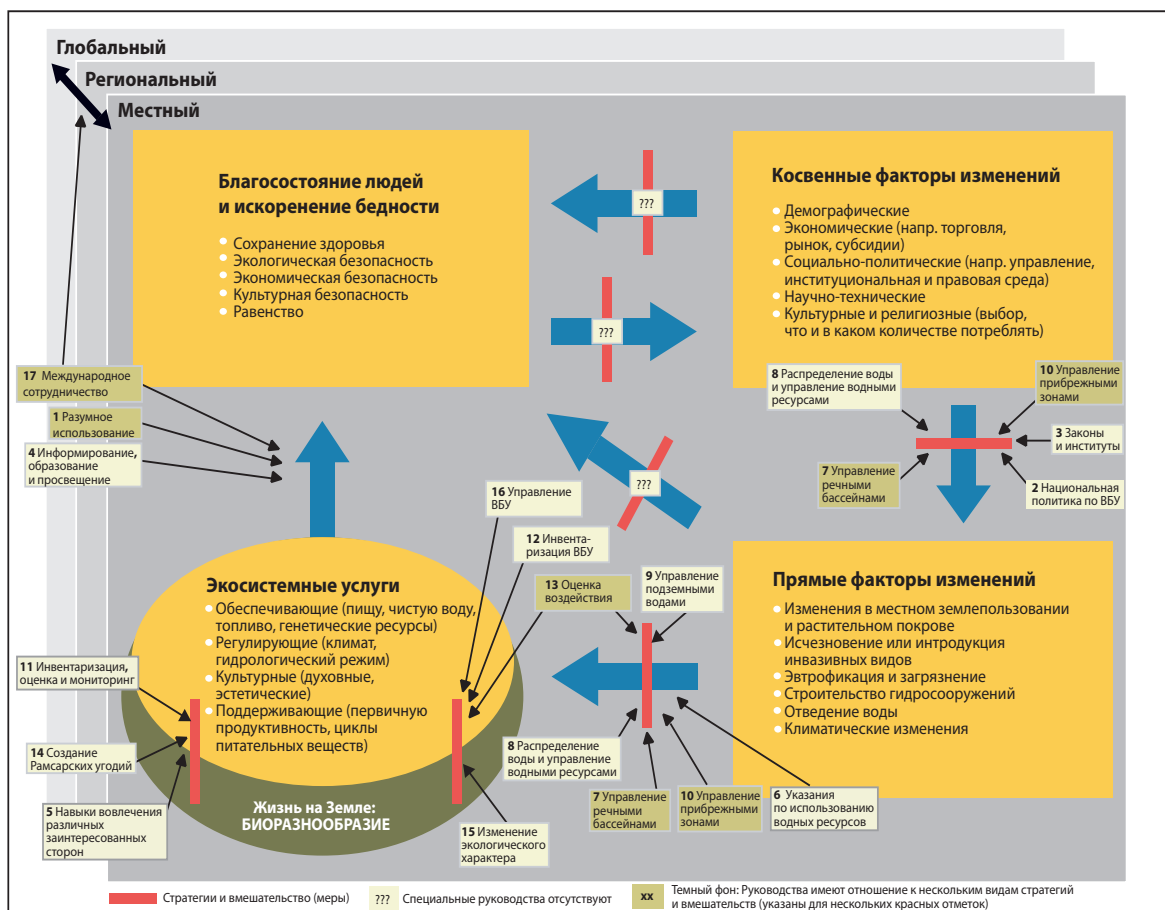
Глобальный

Региональный

Местный

Благосостояние людей и искоренение бедности

- Сохранение здоровья
- Экологическая безопасность
- Экономическая безопасность
- Культурная безопасность
- Равенство

???

???

Косвенные факторы изменений

- Демографические
- Экономические (напр. торговля, рынок, субсидии)
- Социально-политические (напр. управление, институциональная и правовая среда)
- Научно-технические
- Культурные и религиозные (выбор, что и в каком количестве потреблять)

17 Международное сотрудничество

1 Разумное использование

4 Информирование, образование и просвещение

8 Распределение воды и управление водными ресурсами

10 Управление прибрежными зонами

3 Законы и институты

7 Управление речными бассейнами

2 Национальная политика по ВБУ

???

16 Управление ВБУ

12 Инвентаризация ВБУ

13 Оценка воздействия

9 Управление подземными водами

Экосистемные услуги

- Обеспечивающие (пищу, чистую воду, топливо, генетические ресурсы)
- Регулирующие (климат, гидрологический режим)
- Культурные (духовные, эстетические)
- Поддерживающие (первичную продуктивность, циклы питательных веществ)

Прямые факторы изменений

- Изменения в местном землепользовании и растительном покрове
- Исчезновение или интродукция инвазивных видов
- Эвтрофикация и загрязнение
- Строительство гидросооружений
- Отведение воды
- Климатические изменения

11 Инвентаризация, оценка и мониторинг

14 Создание Рамсарских угодий

5 Навыки вовлечения различных заинтересованных сторон

Жизнь на Земле: БИОРАЗНООБРАЗИЕ

15 Изменение экологического характера

8 Распределение воды и управление водными ресурсами

7 Управление речными бассейнами

10 Управление прибрежными зонами

6 Указания по использованию водных ресурсов

Стратегии и вмешательство (меры)

??? Специальные руководства отсутствуют

xx Темный фон: Руководства имеют отношение к нескольким видам стратегий и вмешательств (указаны для нескольких красных отметок)